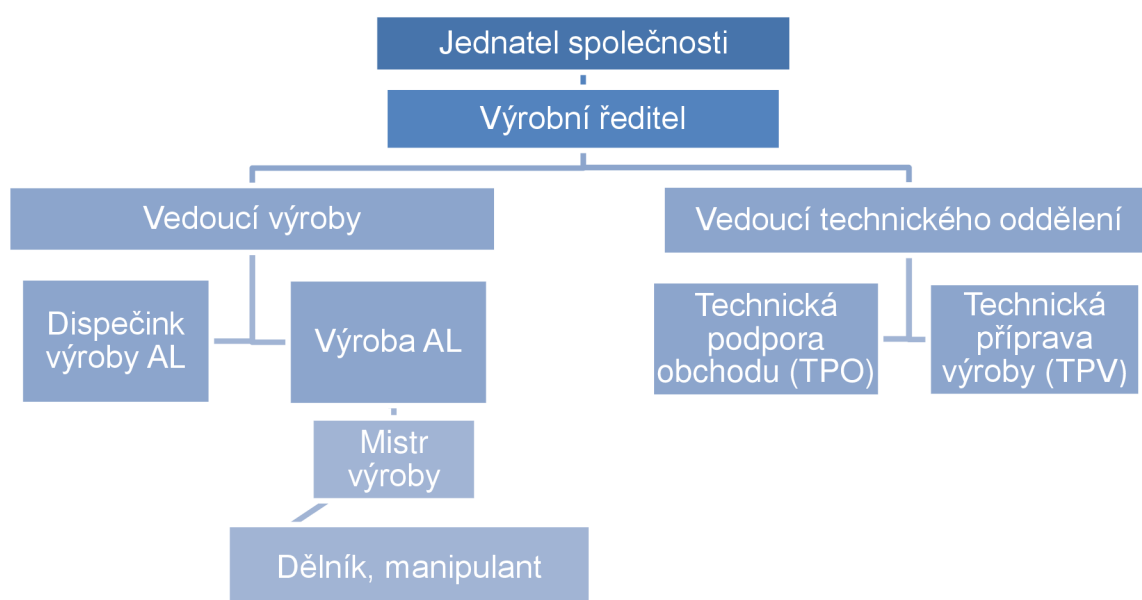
Jednatel společnosti

Výrobní ředitel

Vedoucí výroby

Vedoucí technického oddělení

Dispečink výroby AL

Výroba AL

Technická podpora obchodu (TPO)

Technická příprava výroby (TPV)

Mistr výroby

Dělník, manipulant